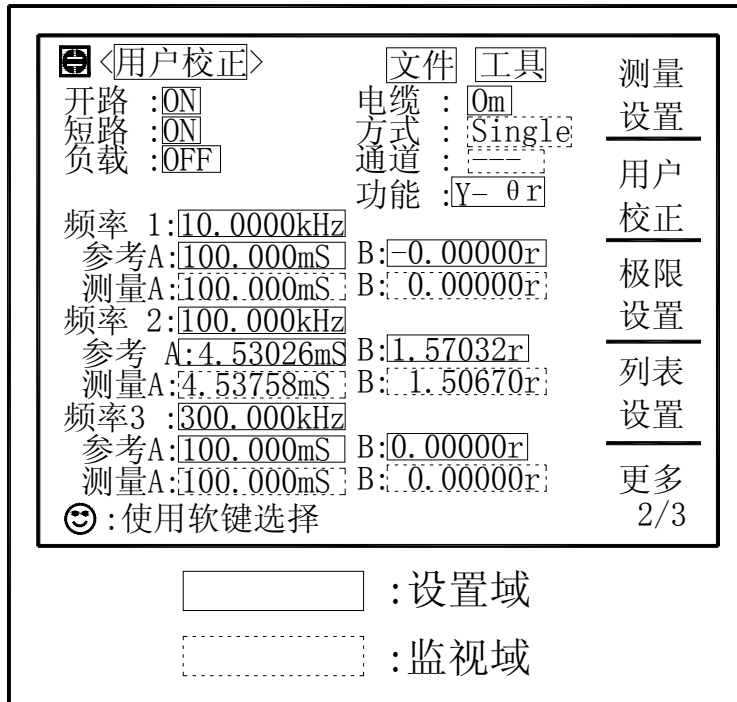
〈用户校正〉 文件 工具
开路 :ON 电缆 : 0m
短路 :ON 方式 : Single
负载 :OFF 通道 : ---
功能 :Y- θr
频率 1:10.0000kHz
参考A:100.000mS B:-0.00000r
测量A:100.000mS B: 0.00000r
频率 2:100.000kHz
参考 A:4.53026mS B:1.57032r
测量A:4.53758mS B: 1.50670r
频率3 :300.000kHz
参考A:100.000mS B:0.00000r
测量A:100.000mS B: 0.00000r
:使用软键选择

测量设置
用户校正
极限设置
列表设置
更多 2/3

:设置域
:监视域